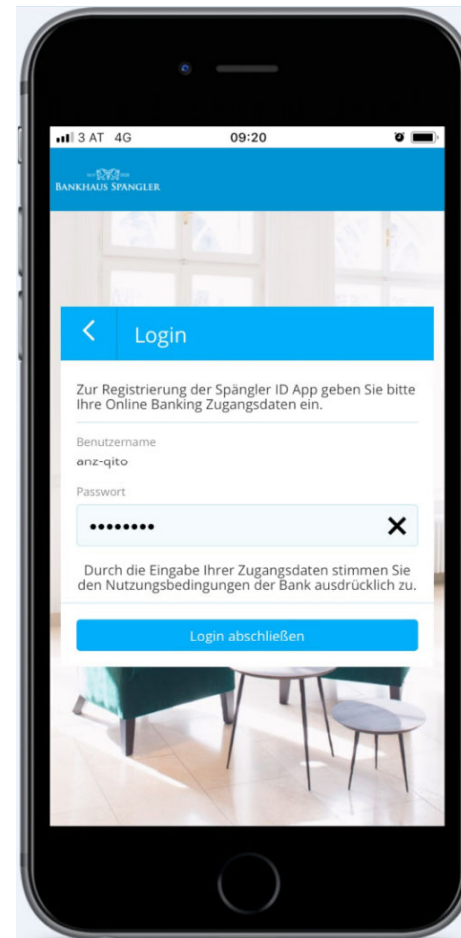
3 AT 4G
09:20

BANKHAUS SPÄNGLER

<
Login

Zur Registrierung der Spängler ID App geben Sie bitte Ihre Online Banking Zugangsdaten ein.

Benutzername
anz-qito

Passwort
•••••••••
✕

Durch die Eingabe Ihrer Zugangsdaten stimmen Sie den Nutzungsbedingungen der Bank ausdrücklich zu.

Login abschließen